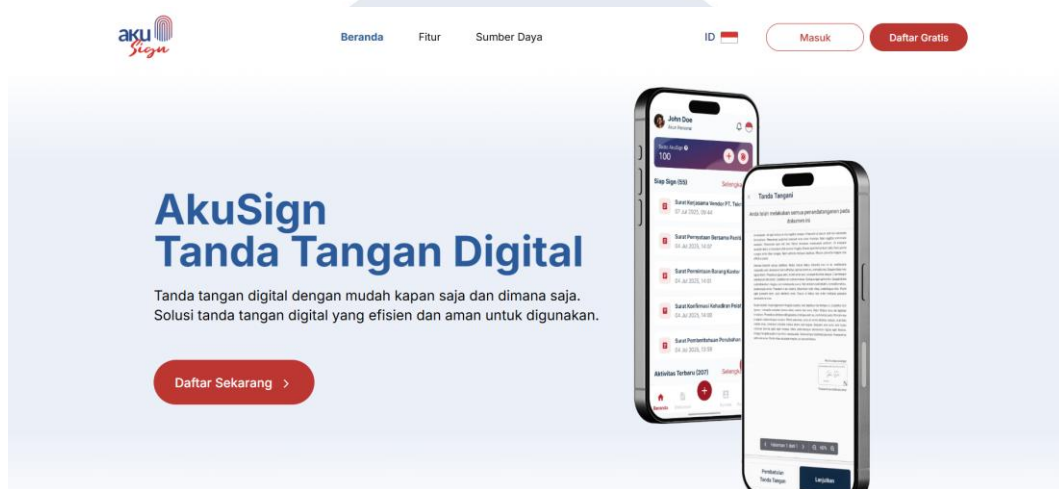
aku Sign

Beranda Fitur Sumber Daya

ID

Masuk

Daftar Gratis

AkuSign
Tanda Tangan Digital

Tanda tangan digital dengan mudah kapan saja dan dimana saja. Solusi tanda tangan digital yang efisien dan aman untuk digunakan.

Daftar Sekarang >

John Doe

100

Siap Sign (55)

Surat Kerjasama Vendor PT. Tek

Surat Pernyataan Bersama

Surat Permintaan Barang

Surat Konfirmasi Kehadiran

Surat Pemberitahuan Perubahan

Aktivitas Terbaru (207)

Tanda Tangan

Anda telah melakukan semua penandatanganan pada dokumen ini

Pembatalan Tanda Tangan

Lanjutkan